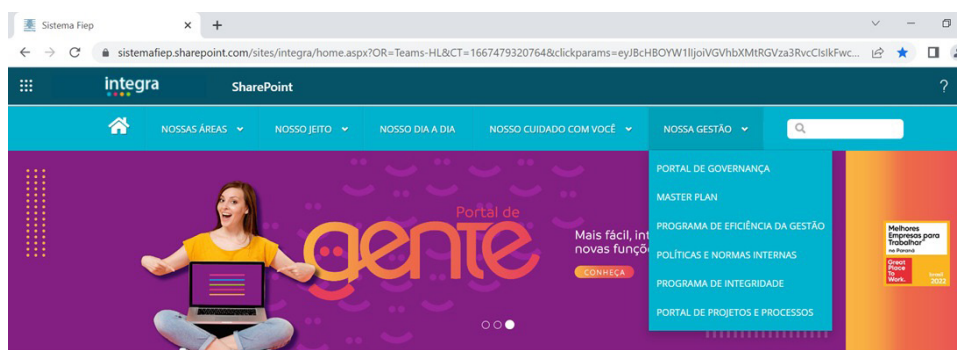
Sistema Fiep ×  +

sistemafiep.sharepoint.com/sites/integra/home.aspx?OR=Teams-HL&CT=1667479320764&clickparams=eyJBcHBOYW1lIjoiVGVhbXMtRGVza3RvcCIsIkFwc...

integra SharePoint ?

NOSSAS ÁREAS NOSSO JEITO NOSSO DIA A DIA NOSSO CUIDADO COM VOCÊ NOSSA GESTÃO

PORTAL DE GOVERNANÇA
MASTER PLAN
PROGRAMA DE EFICIÊNCIA DA GESTÃO
POLÍTICAS E NORMAS INTERNAS
PROGRAMA DE INTEGRIDADE
PORTAL DE PROJETOS E PROCESSOS

Portal de gente

Mais fácil, int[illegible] novas funçõ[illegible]
CONHEÇA

Melhores Empresas para Trabalhar no Paraná
Great Place To Work. Brasil 2022